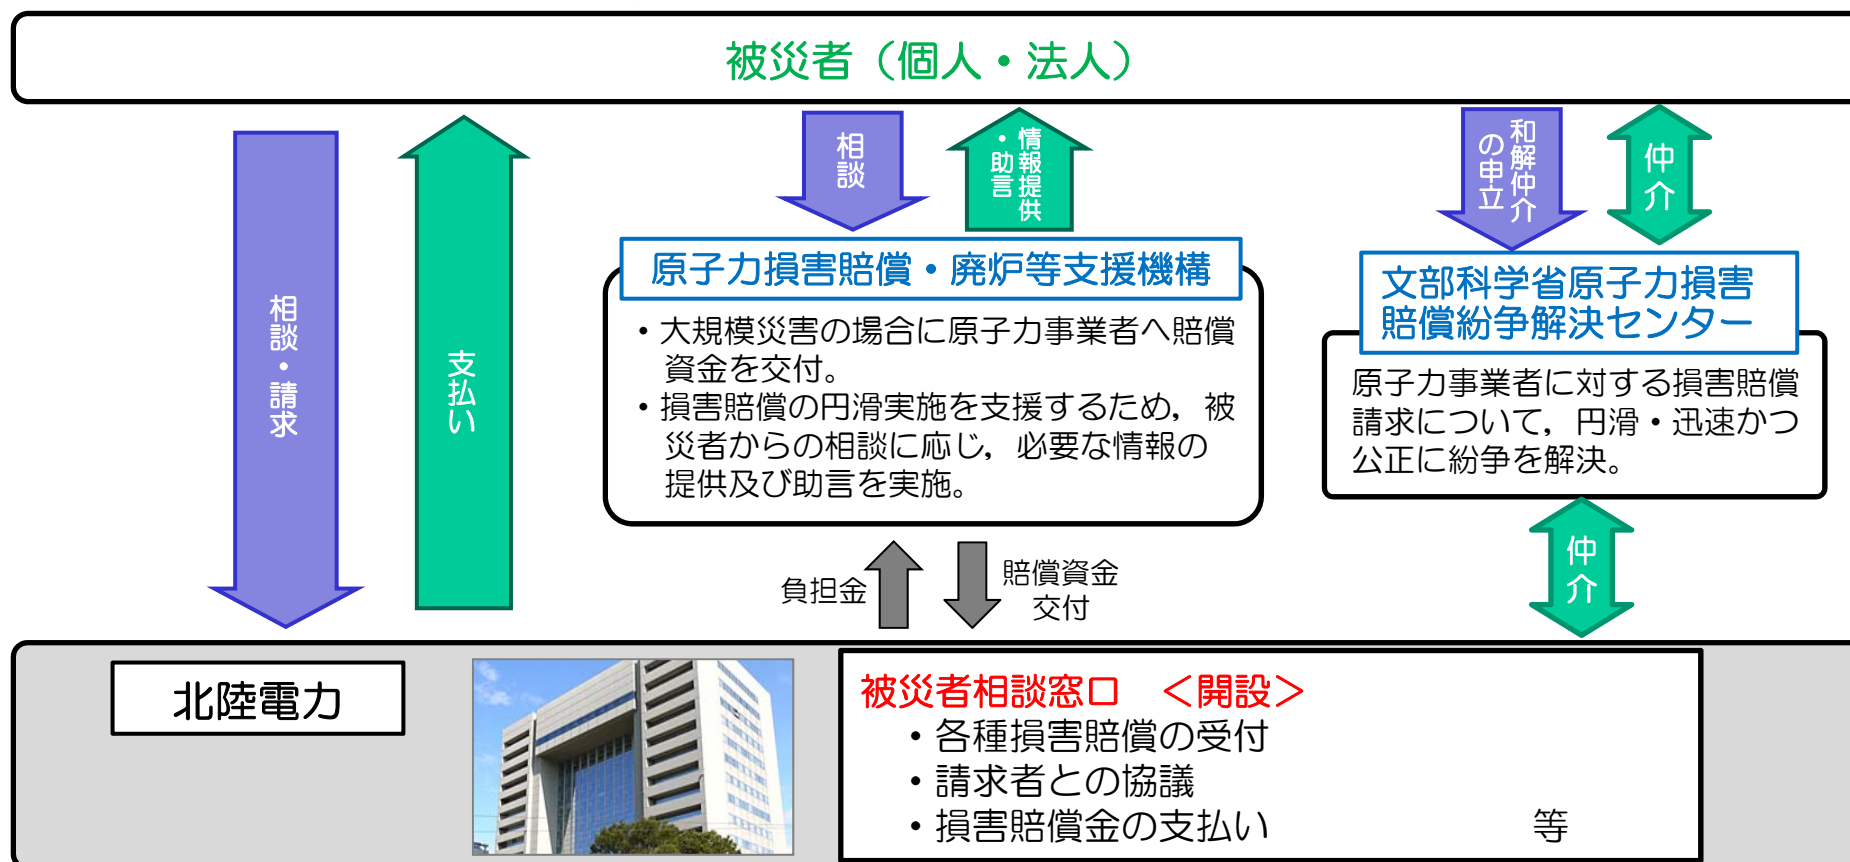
被災者（個人・法人）

相談・請求

支払い

相談

情報提供・助言

原子力損害賠償・廃炉等支援機構

・大規模災害の場合に原子力事業者へ賠償資金を交付。
・損害賠償の円滑実施を支援するため，被災者からの相談に応じ，必要な情報の提供及び助言を実施。

和解仲介の申立

仲介

文部科学省原子力損害賠償紛争解決センター

原子力事業者に対する損害賠償請求について，円滑・迅速かつ公正に紛争を解決。

仲介

負担金

賠償資金交付

北陸電力

被災者相談窓口　＜開設＞
・各種損害賠償の受付
・請求者との協議
・損害賠償金の支払い　等